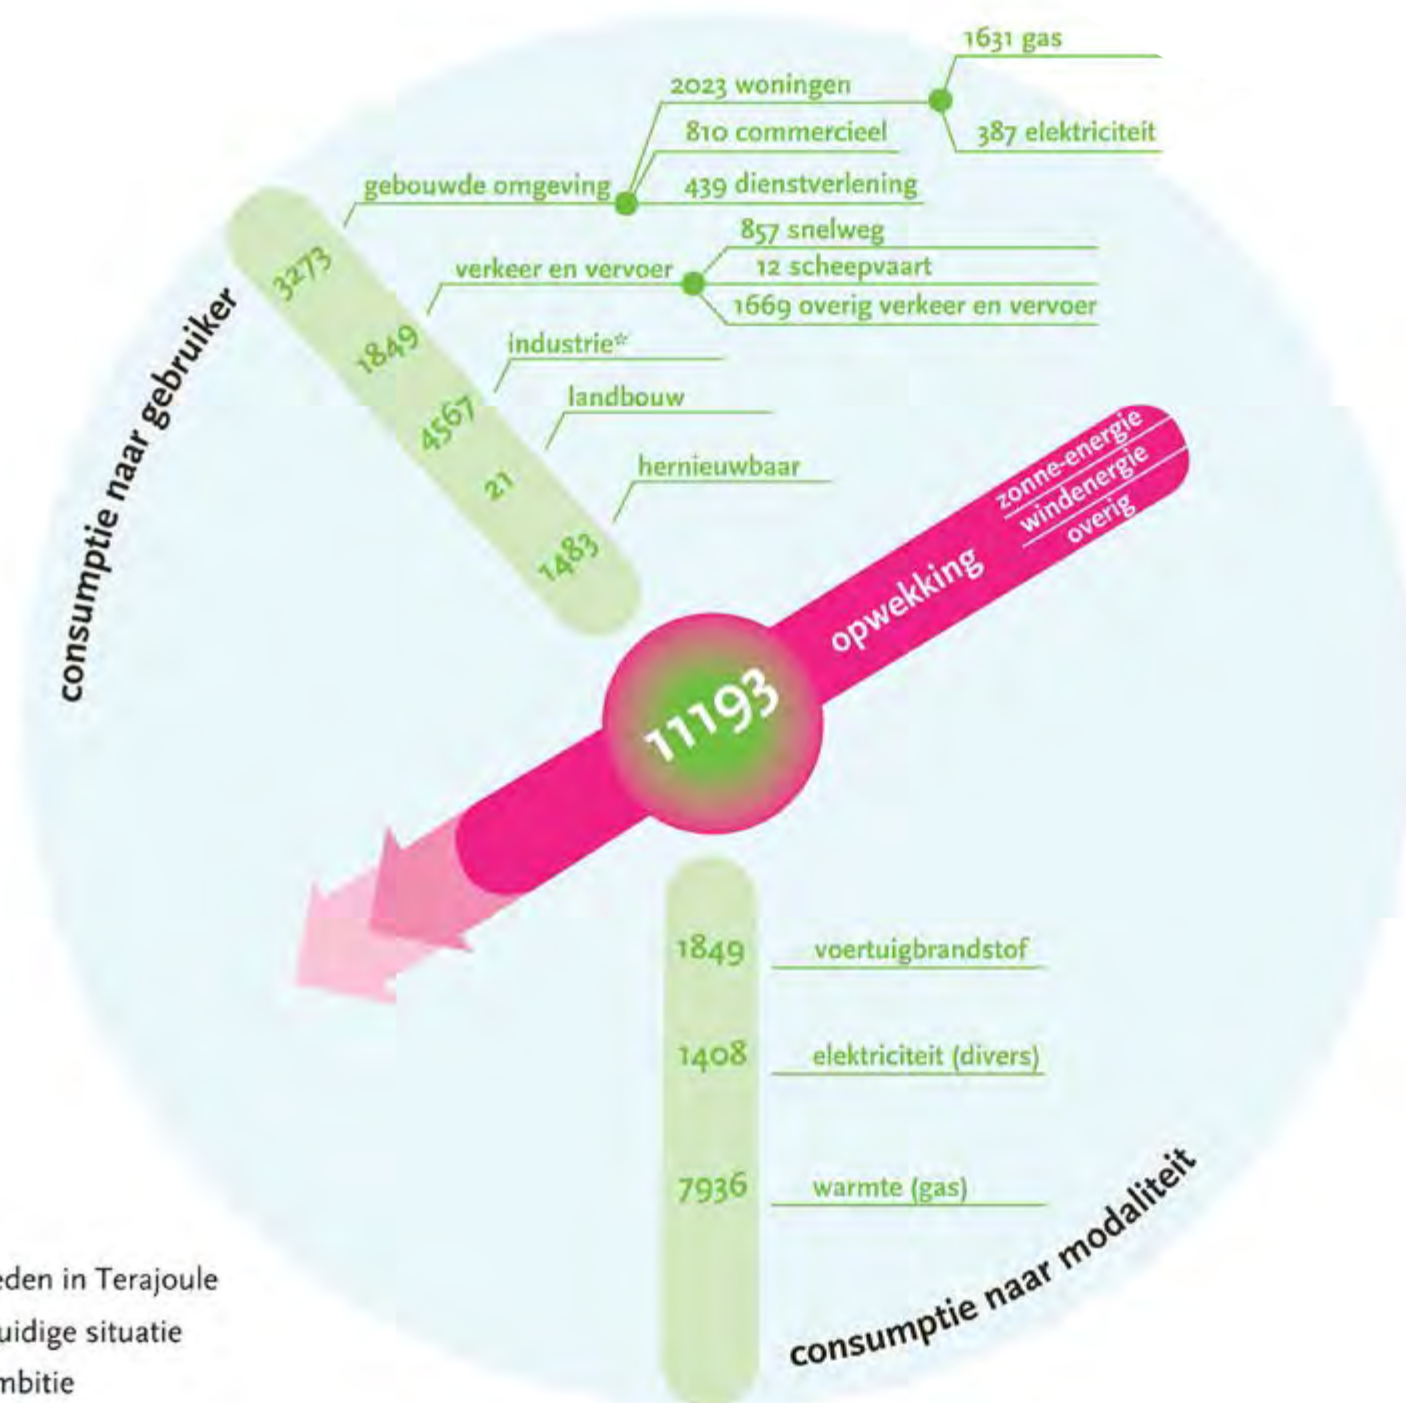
1631 gas
2023 woningen
387 elektriciteit
810 commercieel
gebouwde omgeving
439 dienstverlening
857 snelweg
verkeer en vervoer
12 scheepvaart
1669 overig verkeer en vervoer
industrie*
landbouw
hernieuwbaar
3273
1849
4567
21
1483
consumptie naar gebruiker
zonne-energie
windenergie
overig
opwekking
11193
1849
voertuigbrandstof
1408
elektriciteit (divers)
7936
warmte (gas)
consumptie naar modaliteit
eden in Terajoule
uidige situatie
mbitie